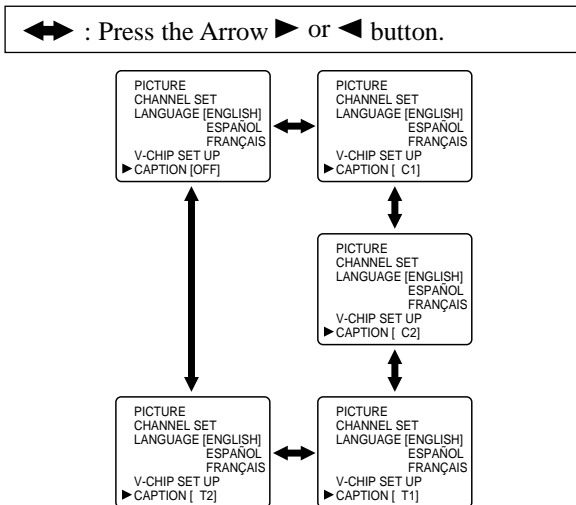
↔ : Press the Arrow ► or ◄ button.

PICTURE
CHANNEL SET
LANGUAGE [ENGLISH]
ESPAÑOL
FRANÇAIS
V-CHIP SET UP
► CAPTION [OFF]

PICTURE
CHANNEL SET
LANGUAGE [ENGLISH]
ESPAÑOL
FRANÇAIS
V-CHIP SET UP
► CAPTION [ C1]

PICTURE
CHANNEL SET
LANGUAGE [ENGLISH]
ESPAÑOL
FRANÇAIS
V-CHIP SET UP
► CAPTION [ C2]

PICTURE
CHANNEL SET
LANGUAGE [ENGLISH]
ESPAÑOL
FRANÇAIS
V-CHIP SET UP
► CAPTION [ T2]

PICTURE
CHANNEL SET
LANGUAGE [ENGLISH]
ESPAÑOL
FRANÇAIS
V-CHIP SET UP
► CAPTION [ T1]